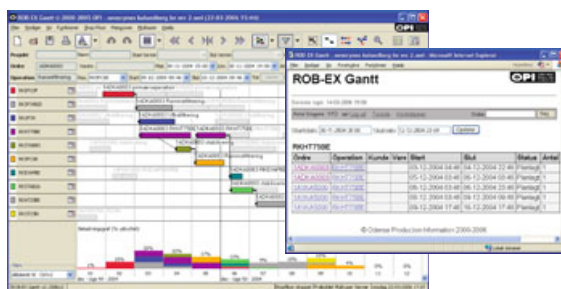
ROB-EX Gantt

RKHT750E

| Ordre | Operation | Kunde | Vare | Start | Slut | Status | Antal |
|---|---|---|---|---|---|---|---|
| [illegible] | RKHT750E | | | 05-12-2004 03:48 | 06-12-2004 22:48 | Planlagt | 1 |
| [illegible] | RKHT750E | | | 05-12-2004 22:48 | 06-12-2004 03:48 | Planlagt | 1 |
| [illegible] | RKHT750E | | | 06-12-2004 03:48 | 06-12-2004 06:48 | Planlagt | 1 |
| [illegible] | RKHT750E | | | 06-12-2004 06:48 | 06-12-2004 17:48 | Planlagt | 1 |
| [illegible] | RKHT750E | | | 06-12-2004 17:48 | 06-12-2004 22:48 | Planlagt | 1 |

Opdater

© Odense Production Information 2000-2006